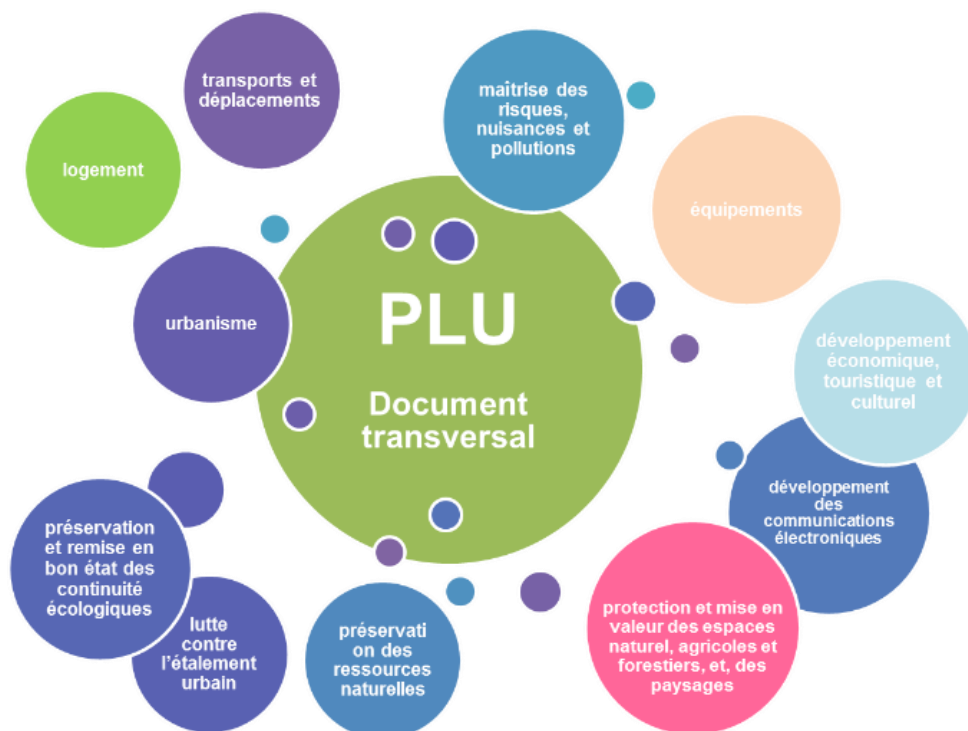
transports et déplacements

logement

maitrise des risques, nuisances et pollutions

équipements

urbanisme

PLU

Document transversal

développement économique, touristique et culturel

développement des communications électroniques

préservation et remise en bon état des continuité écologiques

lutte contre l'étalement urbain

préservati on des ressources naturelles

protection et mise en valeur des espaces naturel, agricoles et forestiers, et, des paysages